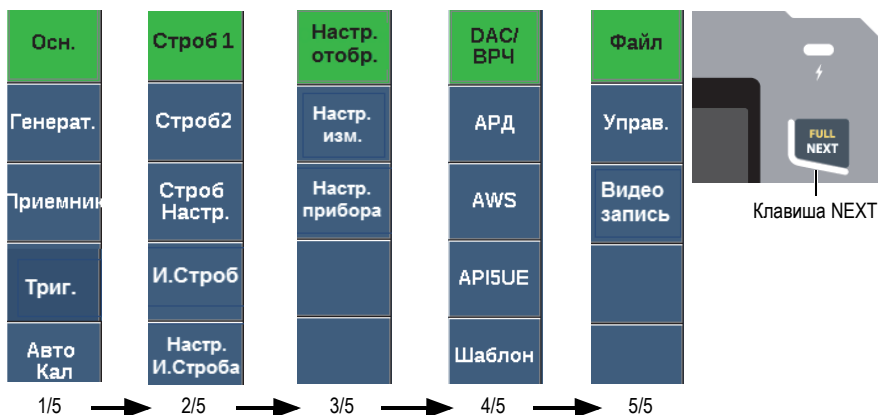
Осн.
Генерат.
Приемник
Триг.
Авто Кал
1/5

Строб 1
Строб2
Строб Настр.
И.Строб
Настр. И.Строба
2/5

Настр. отобр.
Настр. изм.
Настр. прибора
3/5

DAC/ ВРЧ
АРД
AWS
API5UE
Шаблон
4/5

Файл
Управ.
Видео запись
5/5

FULL
NEXT
Клавиша NEXT